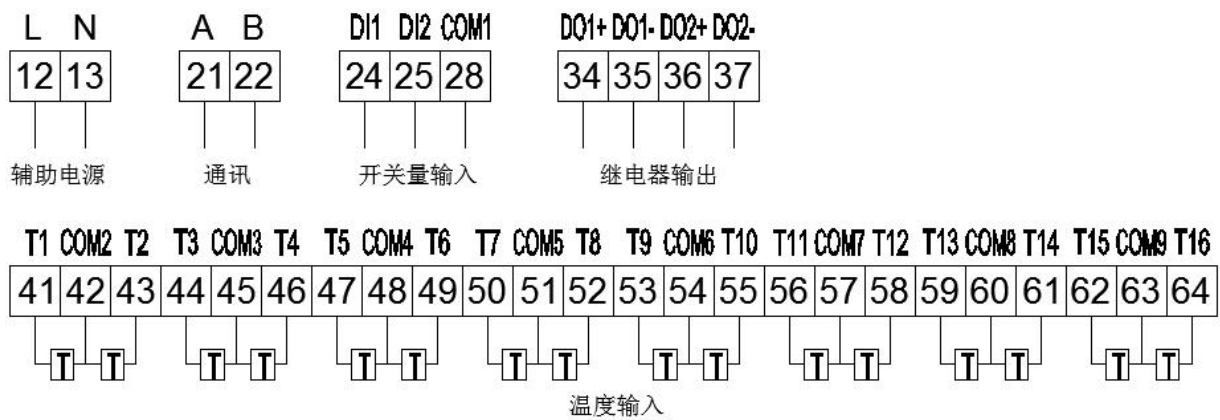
L N
| 12 | 13 |
|---|---|

辅助电源

A B
| 21 | 22 |
|---|---|

通讯

DI1 DI2 COM1
| 24 | 25 | 28 |
|---|---|---|

开关量输入

DO1+ DO1- DO2+ DO2-
| 34 | 35 | 36 | 37 |
|---|---|---|---|

继电器输出

T1 COM2 T2 T3 COM3 T4 T5 COM4 T6 T7 COM5 T8 T9 COM6 T10 T11 COM7 T12 T13 COM8 T14 T15 COM9 T16
| 41 | 42 | 43 | 44 | 45 | 46 | 47 | 48 | 49 | 50 | 51 | 52 | 53 | 54 | 55 | 56 | 57 | 58 | 59 | 60 | 61 | 62 | 63 | 64 |
|---|---|---|---|---|---|---|---|---|---|---|---|---|---|---|---|---|---|---|---|---|---|---|---|

T T T T T T T T T T T T T T T T

温度输入